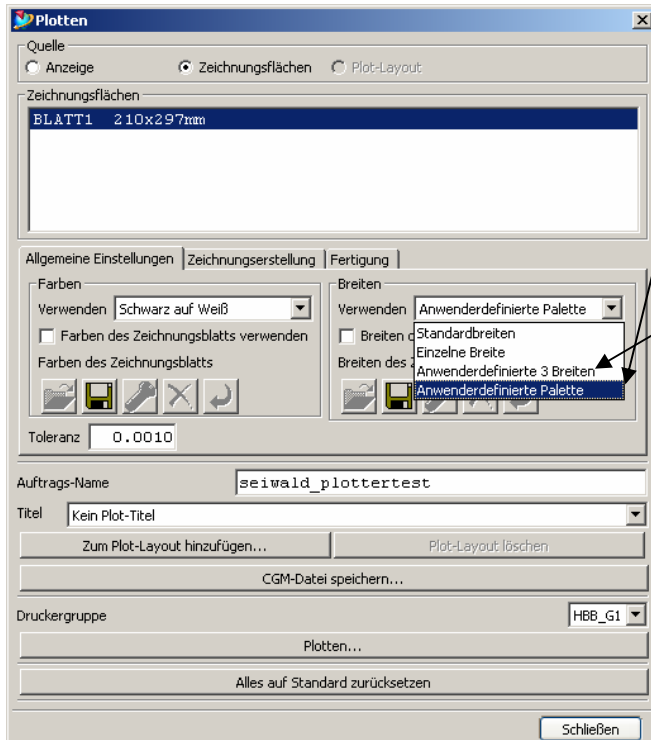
Plotten

Quelle
Anzeige
Zeichnungsflächen
Plot-Layout

Zeichnungsflächen
BLATT1 210x297mm

Allgemeine Einstellungen | Zeichnungserstellung | Fertigung

Farben
Verwenden Schwarz auf Weiß
Farben des Zeichnungsblatts verwenden
Farben des Zeichnungsblatts

Breiten
Verwenden Anwenderdefinierte Palette
Breiten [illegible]
Breiten des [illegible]
Standardbreiten
Einzelne Breite
Anwenderdefinierte 3 Breiten
Anwenderdefinierte Palette

Toleranz 0.0010

Auftrags-Name seiwald_plottertest
Titel Kein Plot-Titel
Zum Plot-Layout hinzufügen...
Plot-Layout löschen
CGM-Datei speichern...
Druckergruppe HBB_G1
Plotten...
Alles auf Standard zurücksetzen
Schließen